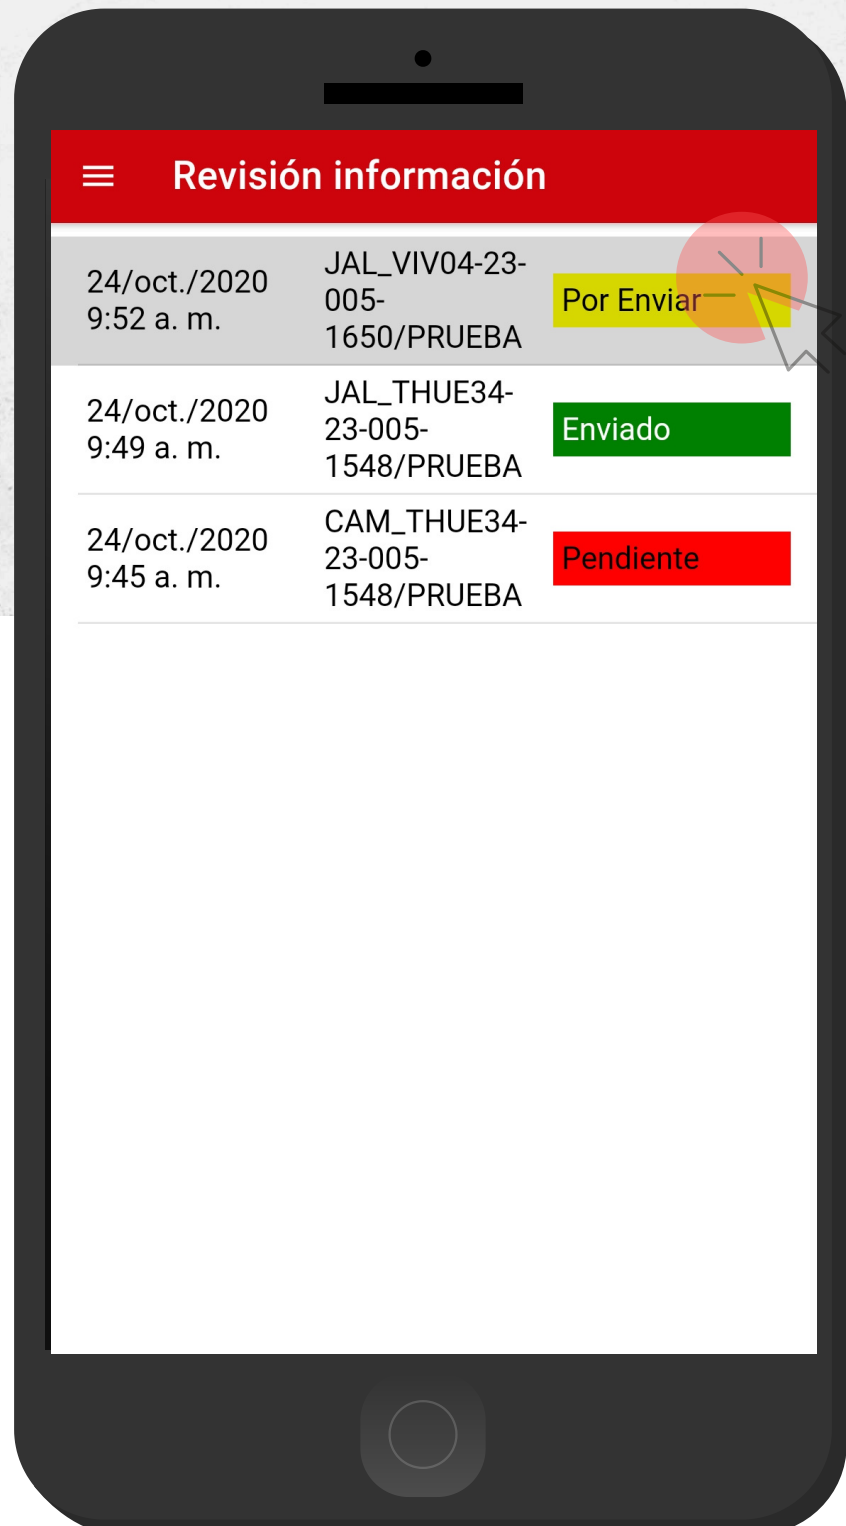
Revisión información

| | | |
|---|---|---|
| 24/oct./2020 9:52 a. m. | JAL_VIV04-23-005-1650/PRUEBA | Por Enviar |
| 24/oct./2020 9:49 a. m. | JAL_THUE34-23-005-1548/PRUEBA | Enviado |
| 24/oct./2020 9:45 a. m. | CAM_THUE34-23-005-1548/PRUEBA | Pendiente |